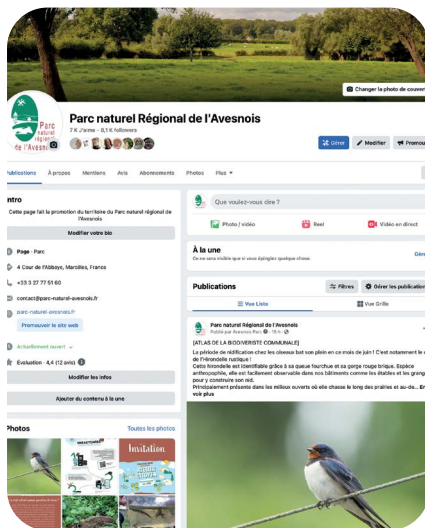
Changer la photo de couverture

Parc naturel Régional de l'Avesnois

7 K J'aime • 8,1 K followers

Parc naturel Régional de l'Avesnois

Gérer
Modifier
Promouvoir

Publications
À propos
Mentions
Avis
Abonnements
Photos
Plus

Intro

Cette page fait la promotion du territoire du Parc naturel régional de l'Avesnois

Modifier votre bio

Page · Parc

4 Cour de l'Abbaye, Maroilles, France

+33 3 27 77 51 60

contact@parc-naturel-avesnois.fr

parc-naturel-avesnois.fr

Promouvoir le site web

Actuellement ouvert

Évaluation · 4,4 (12 avis)

Modifier les infos

Ajouter du contenu à la une

Photos
Toutes les photos

Invitation

Que voulez-vous dire ?

Photo / vidéo
Reel
Vidéo en direct

À la une
Gérer
Ce contenu sera visible que si vous épinglez quelque chose.

Publications
Filtres
Gérer les publications

Vue Liste
Vue Grille

Parc naturel Régional de l'Avesnois
Publié par Avesnois Parc · 15 h ·

[ATLAS DE LA BIODIVERSITÉ COMMUNALE]

La période de nidification chez les oiseaux bat son plein en ce mois de juin ! C'est notamment le cas de l'hirondelle rustique !
Cette hirondelle est identifiable grâce à sa queue fourchue et sa gorge rouge brique. Espèce anthropophile, elle est facilement observable dans les bâtiments comme les étables et les granges pour y construire son nid.
Principalement présente dans les milieux ouverts où elle chasse le long des prairies et au-de... En voir plus